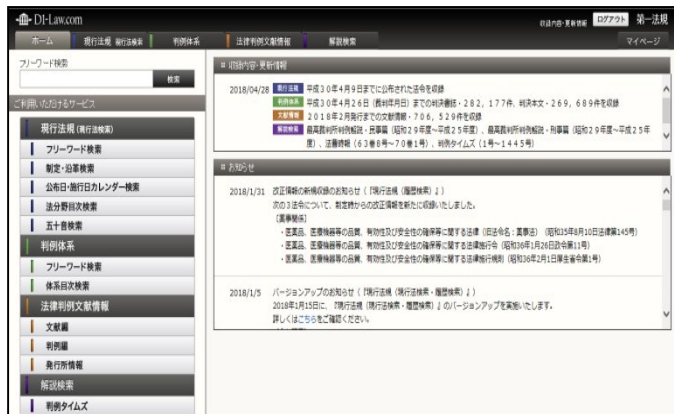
D1-Law.com

収録内容・更新情報 ログアウト 第一法規

ホーム 現行法規 現行法規検索 判例体系 法律判例文献情報 解説検索 マイページ

フリーワード検索

検索

ご利用いただけるサービス

現行法規（現行法規検索）

フリーワード検索

制定・沿革検索

公布日・施行日カレンダー検索

法分野目次検索

五十音検索

判例体系

フリーワード検索

体系目次検索

法律判例文献情報

文献編

判例編

発行所情報

解説検索

判例タイムズ

収録内容・更新情報

2018/04/28 現行法規 平成３０年４月９日までに公布された法令を収録

判例体系 平成３０年４月２６日（最終判示日）までの判決要旨・２８２，１７７件、判決本文・２６９，６８９件を収録

文献情報 ２０１８年２月発行までの文献情報・７０６，５２９件を収録

解説検索 最高裁判所判例解説・民事篇（昭和２９年度～平成２５年度）、最高裁判所判例解説・刑事篇（昭和２９年度～平成２５年度）、法曹時報（６３巻８号～７０巻１号）、判例タイムズ（１号～１４４５号）

お知らせ

2018/1/31 改正情報の新規収録のお知らせ（『現行法規（履歴検索）』）
次の３法令について、制定時からの改正情報を新たに収録いたしました。
［薬事衛生］
・医薬品、医療機器等の品質、有効性及び安全性の確保等に関する法律（旧法令名：薬事法）（昭和35年8月10日法律第145号）
・医薬品、医療機器等の品質、有効性及び安全性の確保等に関する法律施行令（昭和36年1月26日政令第11号）
・医薬品、医療機器等の品質、有効性及び安全性の確保等に関する法律施行規則（昭和36年2月1日厚生省令第1号）

2018/1/5 バージョンアップのお知らせ（『現行法規（現行法規検索）』）
2018年1月15日に、『現行法規（現行法規検索・履歴検索）』のバージョンアップを実施いたします。
詳しくはこちらをご確認ください。